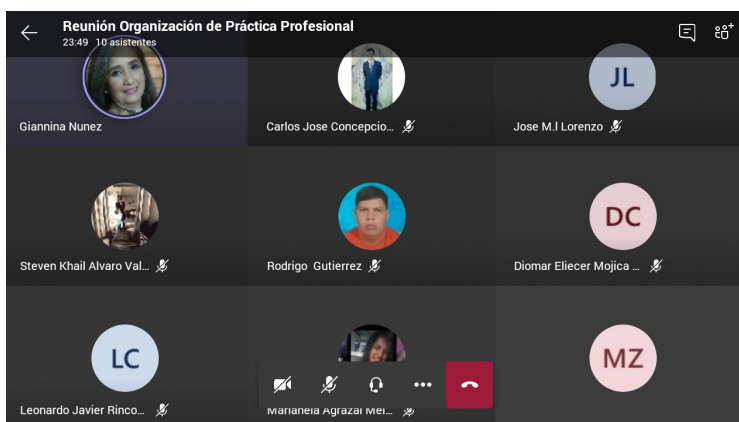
Reunión Organización de Práctica Profesional
23:49 10 asistentes

Giannina Nunez

Carlos Jose Concepcio...

JL
Jose M.I Lorenzo

Steven Khail Alvaro Val...

Rodrigo Gutierrez

DC
Diomar Eliecer Mojica ...

LC
Leonardo Javier Rinco...

Marianela Agrazal Mel...

MZ